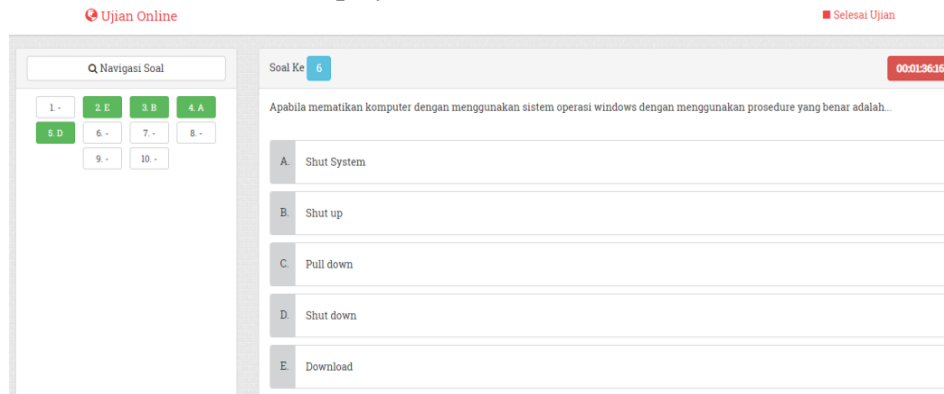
Ujian Online

Selesai Ujian

Navigasi Soal

1. -
2. E
3. B
4. A
5. D
6. -
7. -
8. -
9. -
10. -

Soal Ke 6

00:01:36:16

Apabila mematikan komputer dengan menggunakan sistem operasi windows dengan menggunakan prosedure yang benar adalah...

A. Shut System

B. Shut up

C. Pull down

D. Shut down

E. Download